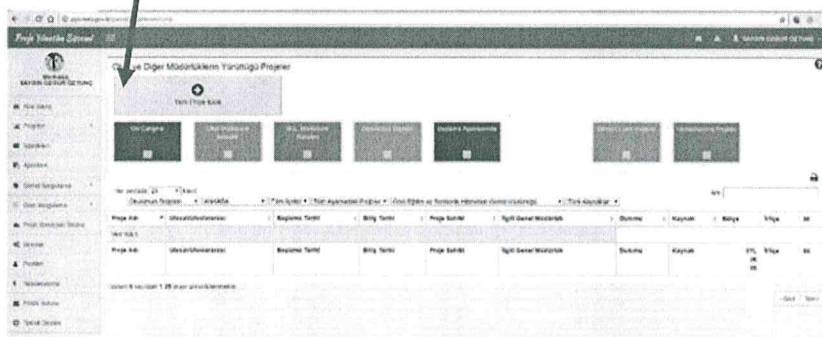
Proje Yönetim Sistemi

SAYGIN GÜRUR ÖZTUNÇ

Ana Sayfa
Projeler
Sorunlar
Ajandam
Genel Sorgulama
Özel Sorgulama
Proje Sorumlusu Tanımı
Birimler
Profilim
Yetkilendirme
Proje Adımı
Yardım Dosyası

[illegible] ve Diğer Müdürlüklerin Yürüttüğü Projeler

Yeni Proje Ekle

Ara:

| Proje Adı | Ulusal/Uluslararası | Başlama Tarihi | Bitiş Tarihi | Proje Sahibi | İlgili Genel Müdürlük | Durumu | Kaynak | Bütçe | İl/İlçe | Ek |
|---|---|---|---|---|---|---|---|---|---|---|
| Proje Adı | Ulusal/Uluslararası | Başlama Tarihi | Bitiş Tarihi | Proje Sahibi | İlgili Genel Müdürlük | Durumu | Kaynak | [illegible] | İl/İlçe | Ek |

Geri İleri